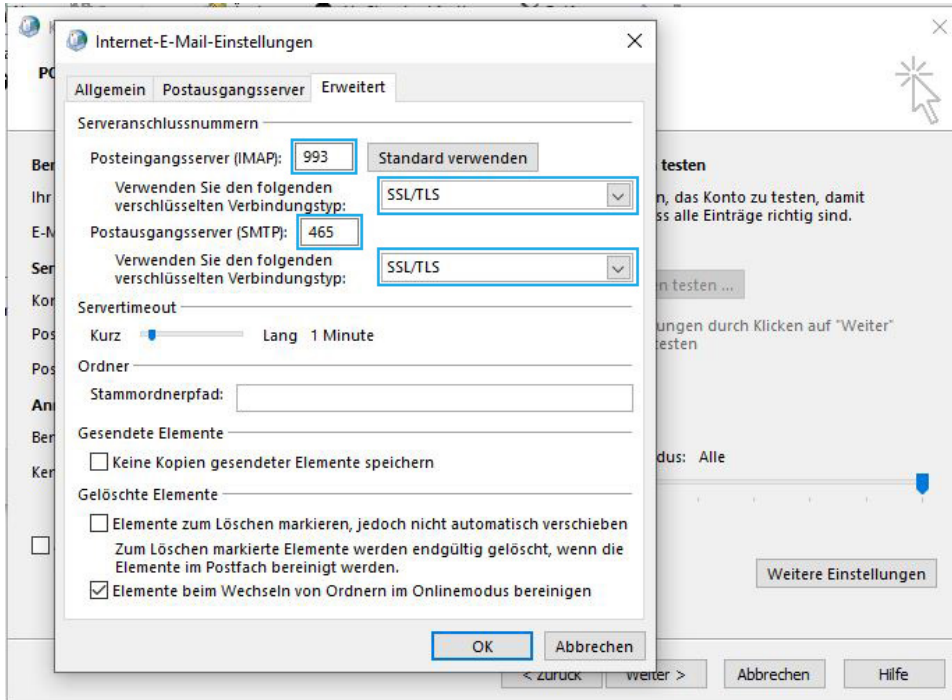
Internet-E-Mail-Einstellungen

Allgemein | Postausgangsserver | Erweitert

Serveranschlussnummern

Posteingangsserver (IMAP): 993 Standard verwenden

Verwenden Sie den folgenden verschlüsselten Verbindungstyp: SSL/TLS

Postausgangsserver (SMTP): 465

Verwenden Sie den folgenden verschlüsselten Verbindungstyp: SSL/TLS

Servertimeout

Kurz Lang 1 Minute

Ordner

Stammordnerpfad:

Gesendete Elemente

Keine Kopien gesendeter Elemente speichern

Gelöschte Elemente

Elemente zum Löschen markieren, jedoch nicht automatisch verschieben

Zum Löschen markierte Elemente werden endgültig gelöscht, wenn die Elemente im Postfach bereinigt werden.

Elemente beim Wechseln von Ordnern im Onlinemodus bereinigen

OK Abbrechen

PO

Ber
Ihr
E-M
Ser
Kon
Pos
Pos
An
Ber
Ker

testen
n, das Konto zu testen, damit ss alle Einträge richtig sind.

n testen ...

ungen durch Klicken auf "Weiter" testen

dus: Alle

Weitere Einstellungen

< Zurück Weiter > Abbrechen Hilfe